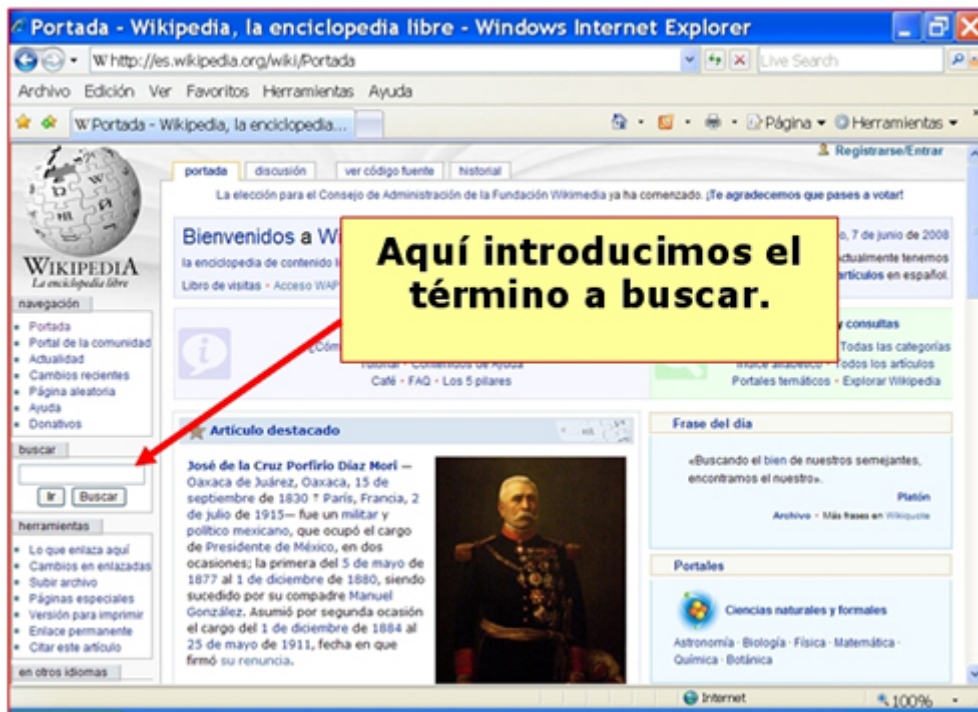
Portada - Wikipedia, la enciclopedia libre - Windows Internet Explorer

http://es.wikipedia.org/wiki/Portada

Live Search

Archivo Edición Ver Favoritos Herramientas Ayuda

Portada - Wikipedia, la enciclopedia...

Página Herramientas

Registrarse/Entrar

portada discusión ver código fuente historial

La elección para el Consejo de Administración de la Fundación Wikimedia ya ha comenzado. ¡Te agradecemos que pases a votar!

Wikipedia
La enciclopedia libre

Bienvenidos a W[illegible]

la enciclopedia de contenido li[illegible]

Libro de visitas · Acceso WAP

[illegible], 7 de junio de 2008

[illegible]ctualmente tenemos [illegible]artículos en español.

Aquí introducimos el término a buscar.

¿Cóm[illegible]

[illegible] y consultas

Tutorial · Contenidos de Ayuda

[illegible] Todas las categorías

Café · FAQ · Los 5 pilares

Índice alfabético · Todos los artículos

Portales temáticos · Explorar Wikipedia

navegación
- Portada
- Portal de la comunidad
- Actualidad
- Cambios recientes
- Página aleatoria
- Ayuda
- Donativos

buscar

Ir Buscar

herramientas
- Lo que enlaza aquí
- Cambios en enlazadas
- Subir archivo
- Páginas especiales
- Versión para imprimir
- Enlace permanente
- Citar este artículo

en otros idiomas

Artículo destacado

José de la Cruz Porfirio Díaz Mori — Oaxaca de Juárez, Oaxaca, 15 de septiembre de 1830 † París, Francia, 2 de julio de 1915— fue un militar y político mexicano, que ocupó el cargo de Presidente de México, en dos ocasiones; la primera del 5 de mayo de 1877 al 1 de diciembre de 1880, siendo sucedido por su compadre Manuel González. Asumió por segunda ocasión el cargo del 1 de diciembre de 1884 al 25 de mayo de 1911, fecha en que firmó su renuncia.

Frase del día

«Buscando el bien de nuestros semejantes, encontramos el nuestro».

Platón

Archivo · Más frases en Wikiquote

Portales

Ciencias naturales y formales

Astronomía · Biología · Física · Matemática · Química · Botánica

Internet

100%